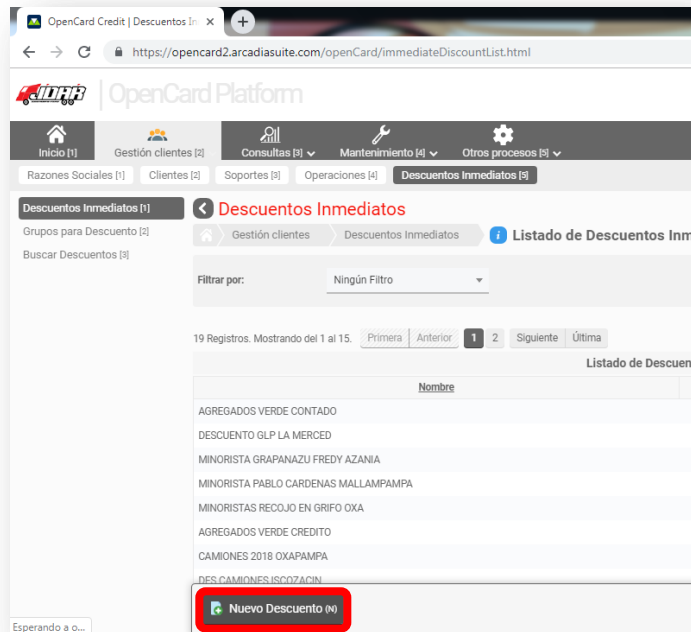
OpenCard Credit | Descuentos In ×

https://opencard2.arcadiasuite.com/openCard/immediateDiscountList.html

IDAR | OpenCard Platform

Inicio [1] Gestión clientes [2] Consultas [3] Mantenimiento [4] Otros procesos [5]

Razones Sociales [1] Clientes [2] Soportes [3] Operaciones [4] Descuentos Inmediatos [5]

Descuentos Inmediatos [1]
Grupos para Descuento [2]
Buscar Descuentos [3]

Descuentos Inmediatos

Gestión clientes Descuentos Inmediatos Listado de Descuentos Inm

Filtrar por: Ningún Filtro

19 Registros. Mostrando del 1 al 15. Primera Anterior 1 2 Siguiente Última

Listado de Descuen

Nombre

AGREGADOS VERDE CONTADO
DESCUENTO GLP LA MERCED
MINORISTA GRAPANAZU FREDY AZANIA
MINORISTA PABLO CARDENAS MALLAMPAMPA
MINORISTAS RECOJO EN GRIFO OXA
AGREGADOS VERDE CREDITO
CAMIONES 2018 OXAPAMPA
DES CAMIONES ISCOZACIN

Nuevo Descuento (N)

Esperando a o...